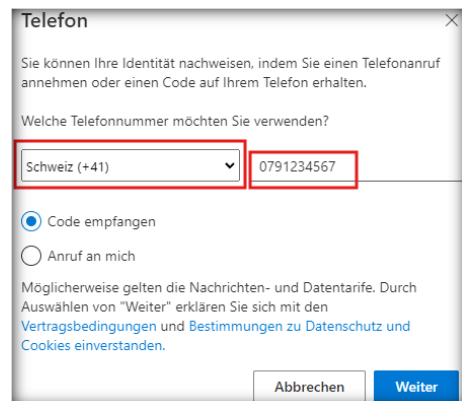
Telefon

Sie können Ihre Identität nachweisen, indem Sie einen Telefonanruf annehmen oder einen Code auf Ihrem Telefon erhalten.

Welche Telefonnummer möchten Sie verwenden?

Schweiz (+41)

0791234567

Code empfangen

Anruf an mich

Möglicherweise gelten die Nachrichten- und Datentarife. Durch Auswählen von "Weiter" erklären Sie sich mit den Vertragsbedingungen und Bestimmungen zu Datenschutz und Cookies einverstanden.

Abbrechen

Weiter